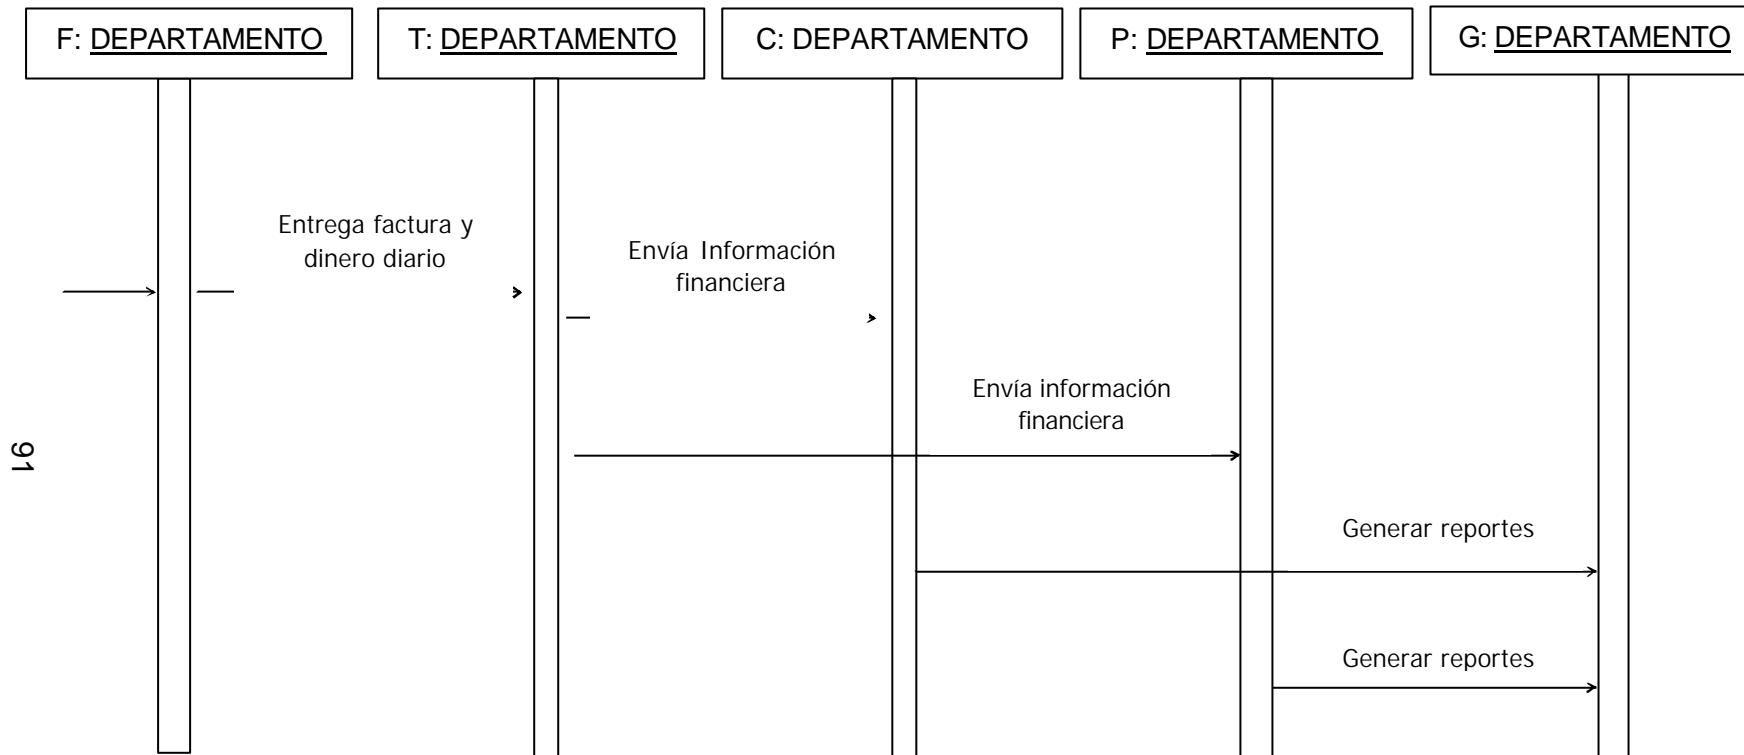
F: DEPARTAMENTO

T: DEPARTAMENTO

C: DEPARTAMENTO

P: DEPARTAMENTO

G: DEPARTAMENTO

Entrega factura y dinero diario

Envía Información financiera

Envía información financiera

Generar reportes

Generar reportes

91